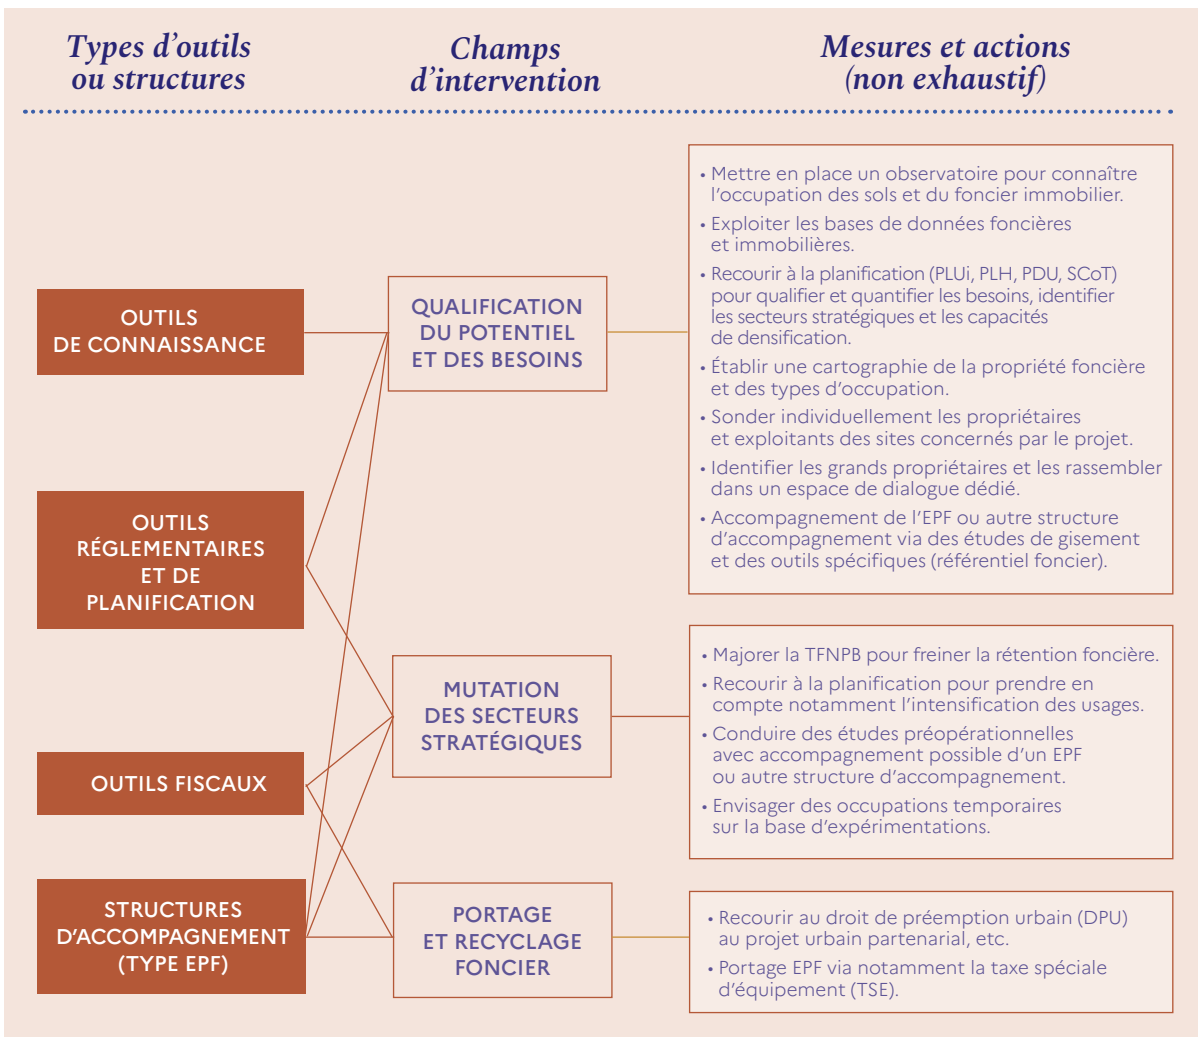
Types d'outils ou structures

Champs d'intervention

Mesures et actions (non exhaustif)

OUTILS DE CONNAISSANCE

OUTILS RÉGLEMENTAIRES ET DE PLANIFICATION

OUTILS FISCAUX

STRUCTURES D'ACCOMPAGNEMENT (TYPE EPF)

QUALIFICATION DU POTENTIEL ET DES BESOINS

MUTATION DES SECTEURS STRATÉGIQUES

PORTAGE ET RECYCLAGE FONCIER

• Mettre en place un observatoire pour connaître l'occupation des sols et du foncier immobilier.
• Exploiter les bases de données foncières et immobilières.
• Recourir à la planification (PLUi, PLH, PDU, SCoT) pour qualifier et quantifier les besoins, identifier les secteurs stratégiques et les capacités de densification.
• Établir une cartographie de la propriété foncière et des types d'occupation.
• Sonder individuellement les propriétaires et exploitants des sites concernés par le projet.
• Identifier les grands propriétaires et les rassembler dans un espace de dialogue dédié.
• Accompagnement de l'EPF ou autre structure d'accompagnement via des études de gisement et des outils spécifiques (référentiel foncier).

• Majorer la TFNPB pour freiner la rétention foncière.
• Recourir à la planification pour prendre en compte notamment l'intensification des usages.
• Conduire des études préopérationnelles avec accompagnement possible d'un EPF ou autre structure d'accompagnement.
• Envisager des occupations temporaires sur la base d'expérimentations.

• Recourir au droit de préemption urbain (DPU) au projet urbain partenarial, etc.
• Portage EPF via notamment la taxe spéciale d'équipement (TSE).